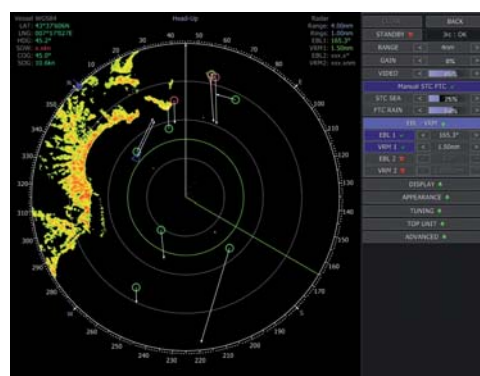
Vessel M/S84
LAT: 43°37.406N
LNG: 007°17.927E
HDG: 45.2°
SOW: x.xkn
COG: 45.0°
SOG: 10.6kn

Head-Up

Radar
Range: 4.00nm
Rings: 1.00nm
EBL1: 165.3°
VRM1: 1.50nm
EBL2: xxx.x°
VRM2: xxx.xnm

BACK
STANDBY
3s : OK
RANGE
4nm
GAIN
8%
VIDEO
Manual STC FTC
STC SEA
75%
FTC RAIN
EBL - VRM
EBL 1
165.3°
VRM 1
1.50nm
EBL 2
VRM 2
DISPLAY
APPEARANCE
TUNING
TOP UNIT
ADVANCED

30 40 50 60 70 80 90 100 110 120 130 140 150 160 170 180 190 200 210 220 230 240 250 260 270 280 290 300 310 320 330 340 350 0 10 20